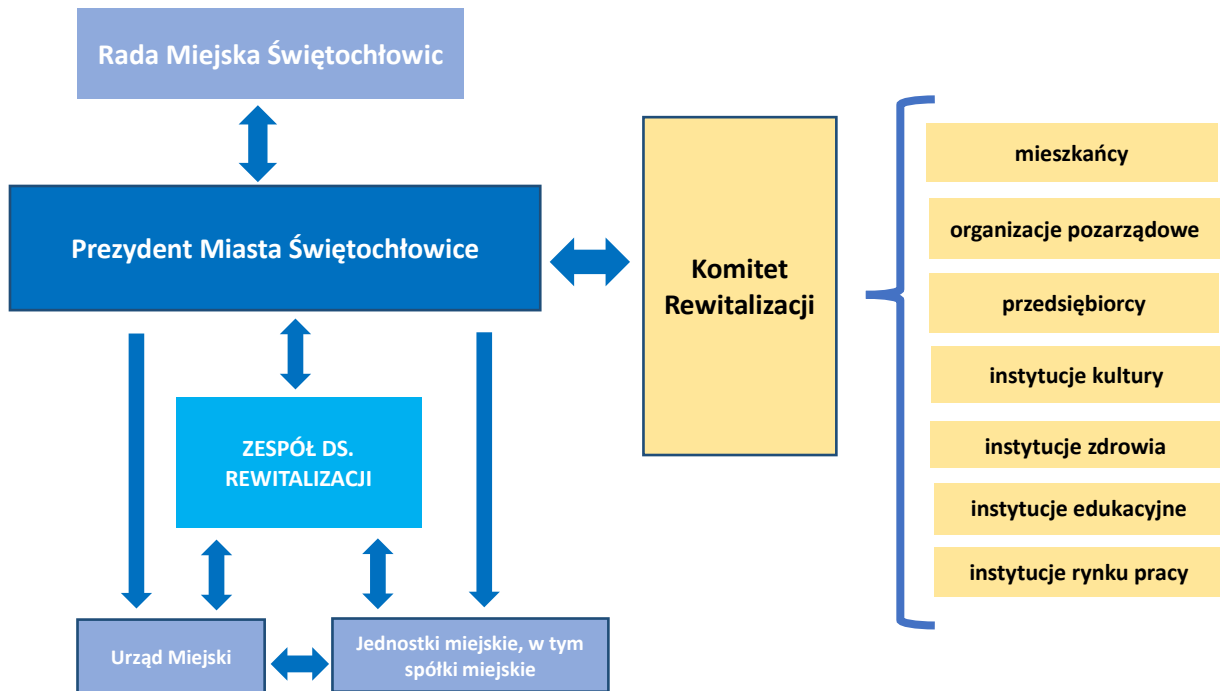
Rada Miejska Świętochłowic

Prezydent Miasta Świętochłowice

ZESPÓŁ DS. REWITALIZACJI

Urząd Miejski

Jednostki miejskie, w tym spółki miejskie

Komitet Rewitalizacji

mieszkańcy

organizacje pozarządowe

przedsiębiorcy

instytucje kultury

instytucje zdrowia

instytucje edukacyjne

instytucje rynku pracy